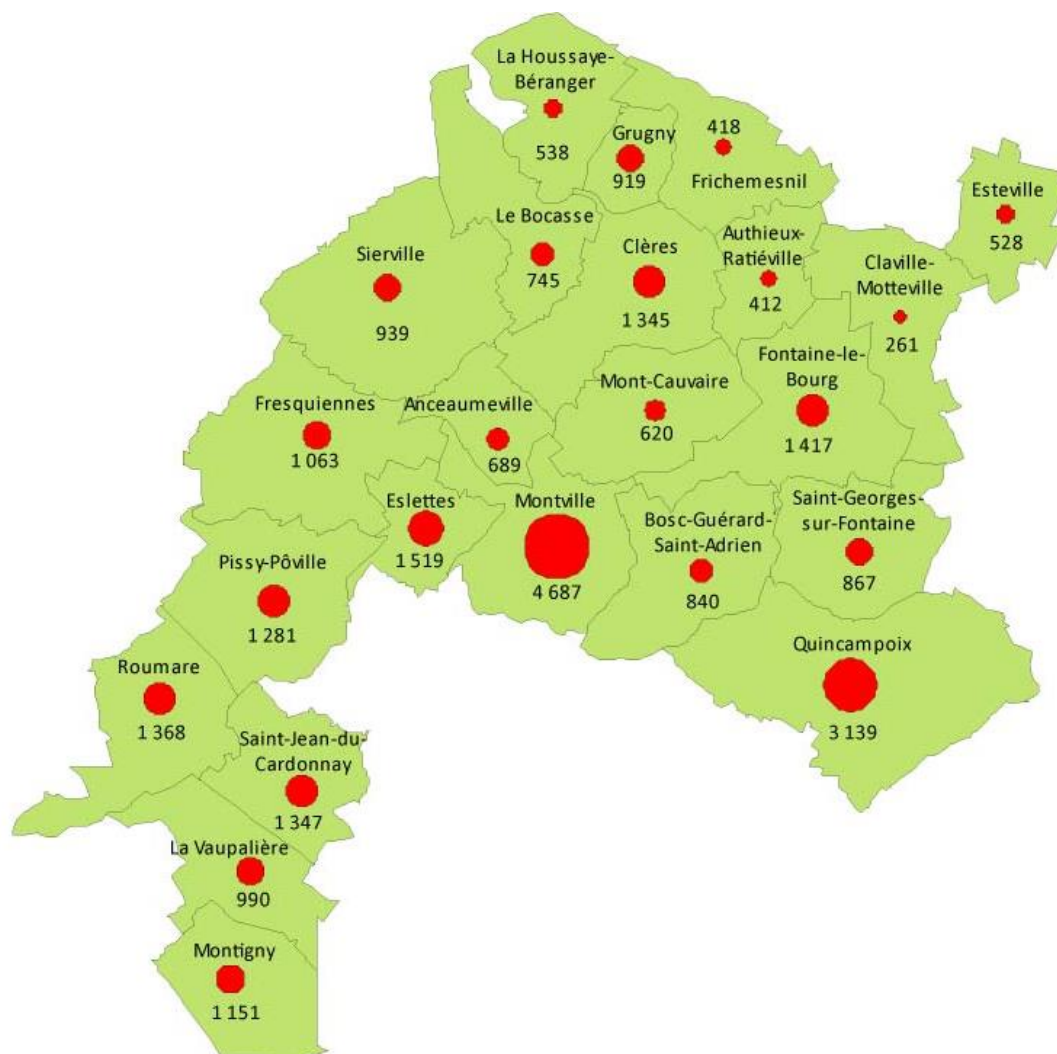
La Houssaye-Béranger
538

Grugny
919

418
Frichemesnil

Esteville
528

Le Bocasse
745

Clères
1 345

Authieux-Ratiéville
412

Claville-Motteville
261

Sierville
939

Mont-Cauvaire
620

Fontaine-le-Bourg
1 417

Fresquiennes
1 063

Anceaumeville
689

Eslettes
1 519

Montville
4 687

Bosc-Guérard-Saint-Adrien
840

Saint-Georges-sur-Fontaine
867

Pissy-Pôville
1 281

Quincampoix
3 139

Roumare
1 368

Saint-Jean-du-Cardonnay
1 347

La Vaupalière
990

Montigny
1 151